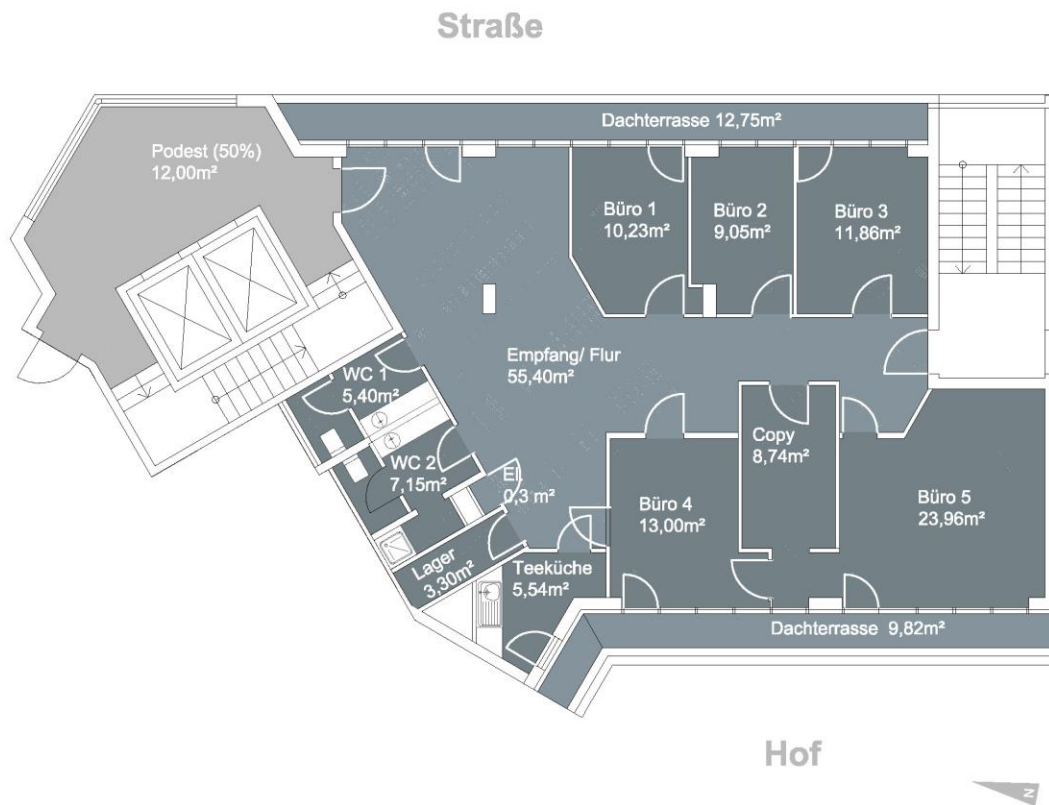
Straße

Dachterrasse 12,75m²

Podest (50%)
12,00m²

Büro 1
10,23m²

Büro 2
9,05m²

Büro 3
11,86m²

Empfang/ Flur
55,40m²

WC 1
5,40m²

WC 2
7,15m²

El
0,3 m²

Copy
8,74m²

Büro 4
13,00m²

Büro 5
23,96m²

Lager
3,30m²

Teeküche
5,54m²

Dachterrasse 9,82m²

Hof

N